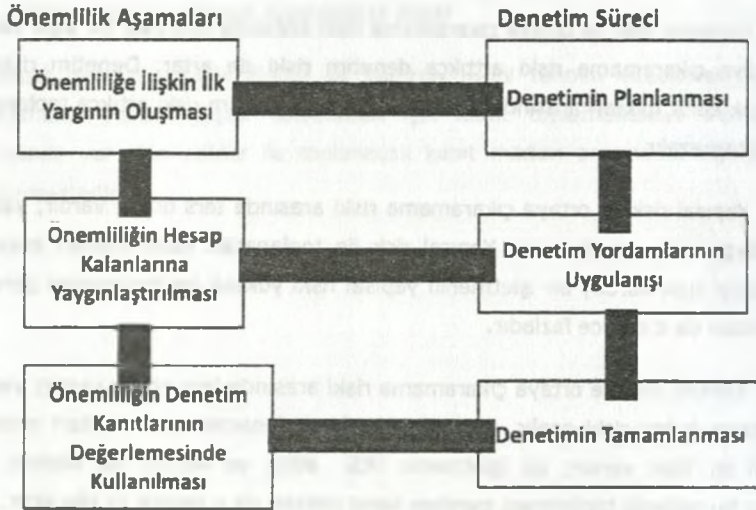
Önemlilik Aşamaları

Denetim Süreci

Önemliliğe İlişkin İlk Yargının Oluşması

Denetimin Planlanması

Önemliliğin Hesap Kalanlarına Yaygınlaştırılması

Denetim Yordamlarının Uygulanışı

Önemliliğin Denetim Kanıtlarının Değerlemesinde Kullanılması

Denetimin Tamamlanması